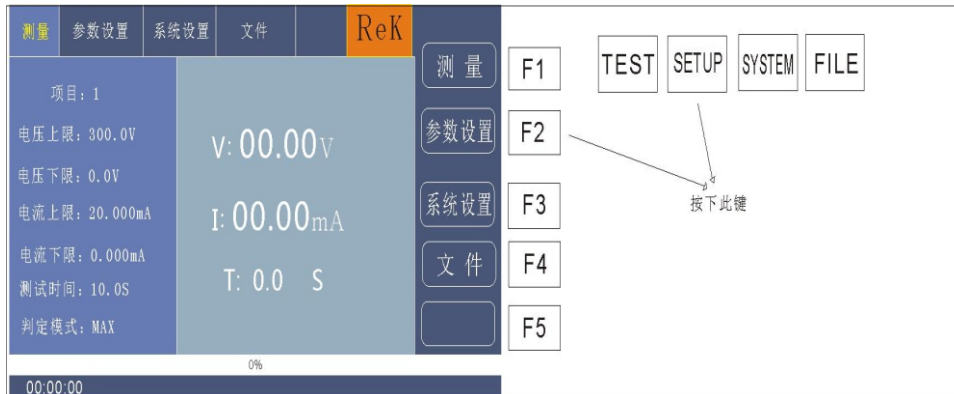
测量 参数设置 系统设置 文件 ReK

项目：1
电压上限：300.0V
电压下限：0.0V
电流上限：20.000mA
电流下限：0.000mA
测试时间：10.0S
判定模式：MAX

V: 00.00V
I: 00.00mA
T: 0.0 S

0%

00:00:00

测 量
参数设置
系统设置
文 件

F1
F2
F3
F4
F5

TEST SETUP SYSTEM FILE

按下此键